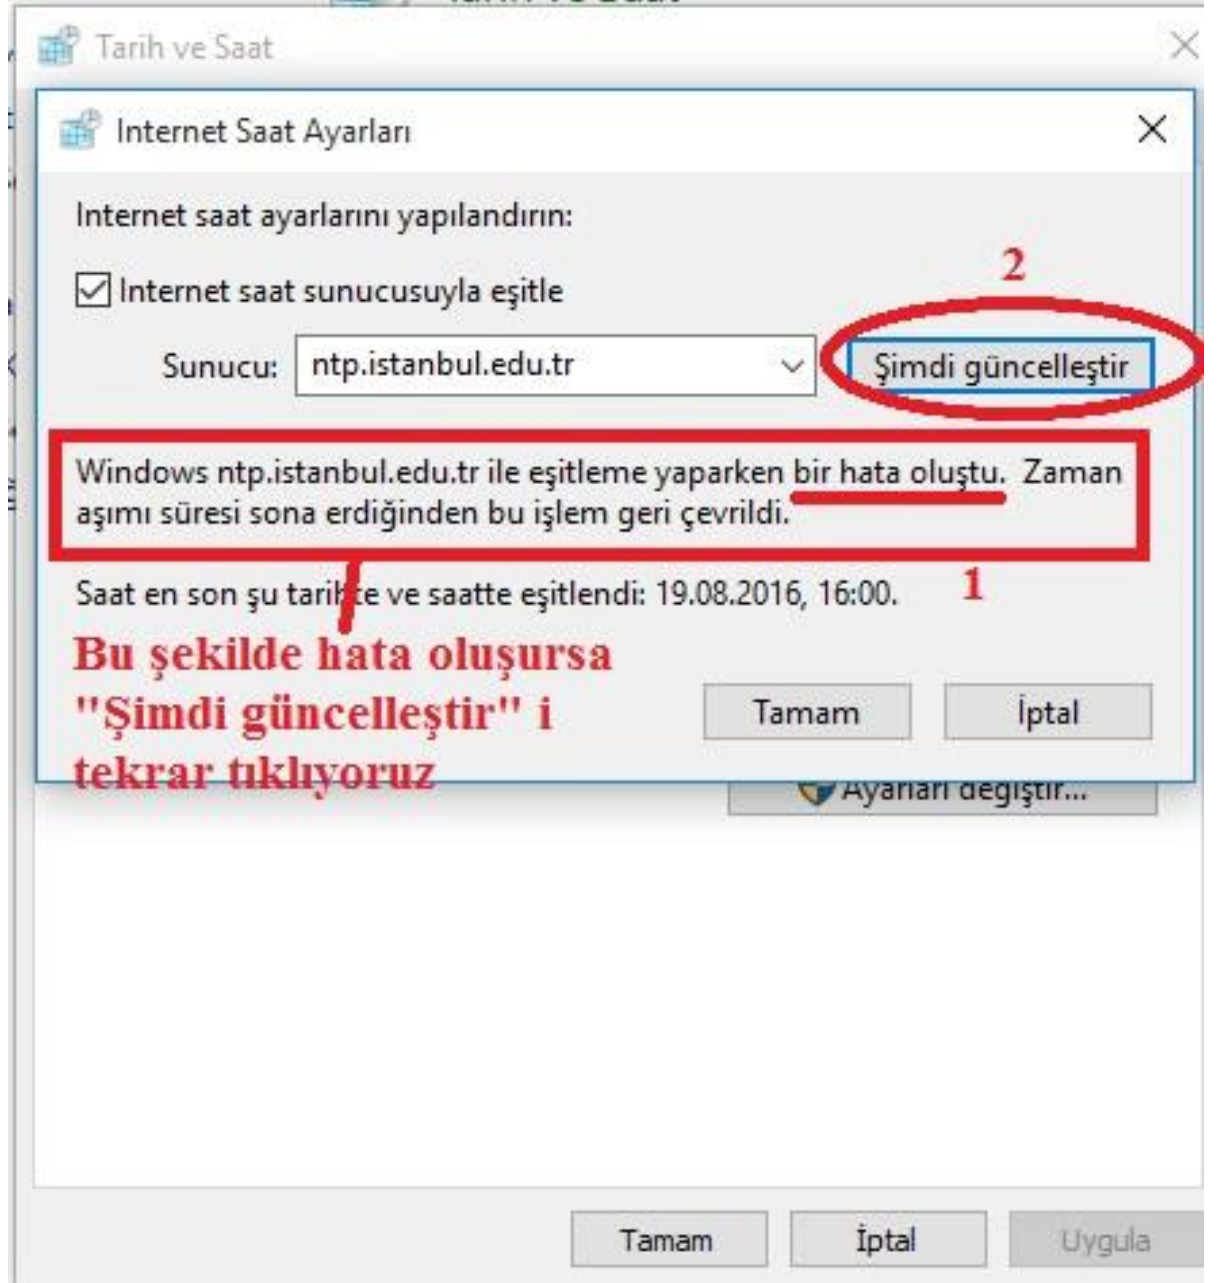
Tarih ve Saat

Internet Saat Ayarları

Internet saat ayarlarını yapılandırın:

Internet saat sunucusuyla eşitle

Sunucu: ntp.istanbul.edu.tr

2

Şimdi güncelleştir

Windows ntp.istanbul.edu.tr ile eşitleme yaparken bir hata oluştu. Zaman aşımı süresi sona erdiğinden bu işlem geri çevrildi.

Saat en son şu tari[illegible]te ve saatte eşitlendi: 19.08.2016, 16:00.

1

Bu şekilde hata oluşursa "Şimdi güncelleştir" i tekrar tıklıyoruz

Tamam

İptal

Ayarları değiştir...

Tamam

İptal

Uygula